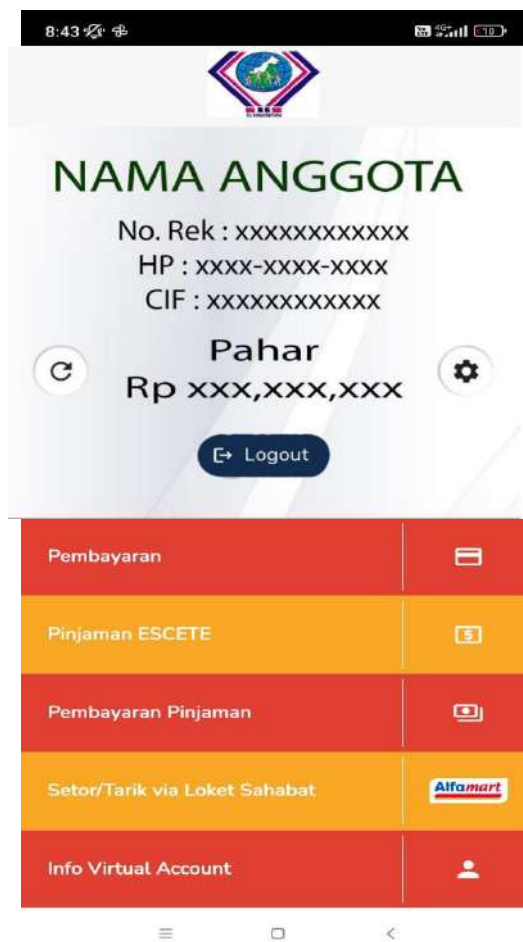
8:43

NAMA ANGGOTA

No. Rek : xxxxxxxxxxxx
HP : xxxx-xxxx-xxxx
CIF : xxxxxxxxxxxx

Pahar
Rp xxx,xxx,xxx

Logout

Pembayaran

Pinjaman ESCETE

Pembayaran Pinjaman

Setor/Tarik via Loket Sahabat

Alfamart

Info Virtual Account